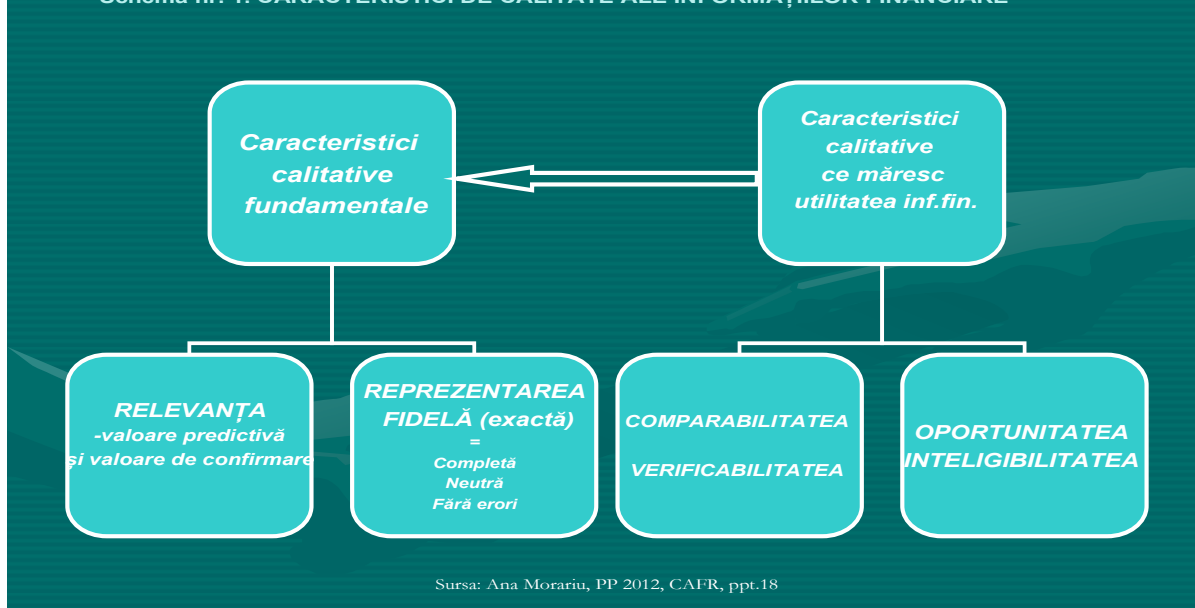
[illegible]

Caracteristici calitative fundamentale

Caracteristici calitative ce măresc utilitatea inf.fin.

RELEVANȚA
-valoare predictivă
și valoare de confirmare

REPREZENTAREA FIDELĂ (exactă)
=
Completă
Neutră
Fără erori

COMPARABILITATEA

VERIFICABILITATEA

OPORTUNITATEA
INTELIGIBILITATEA

Sursa: Ana Morariu, PP 2012, CAFR, ppt.18